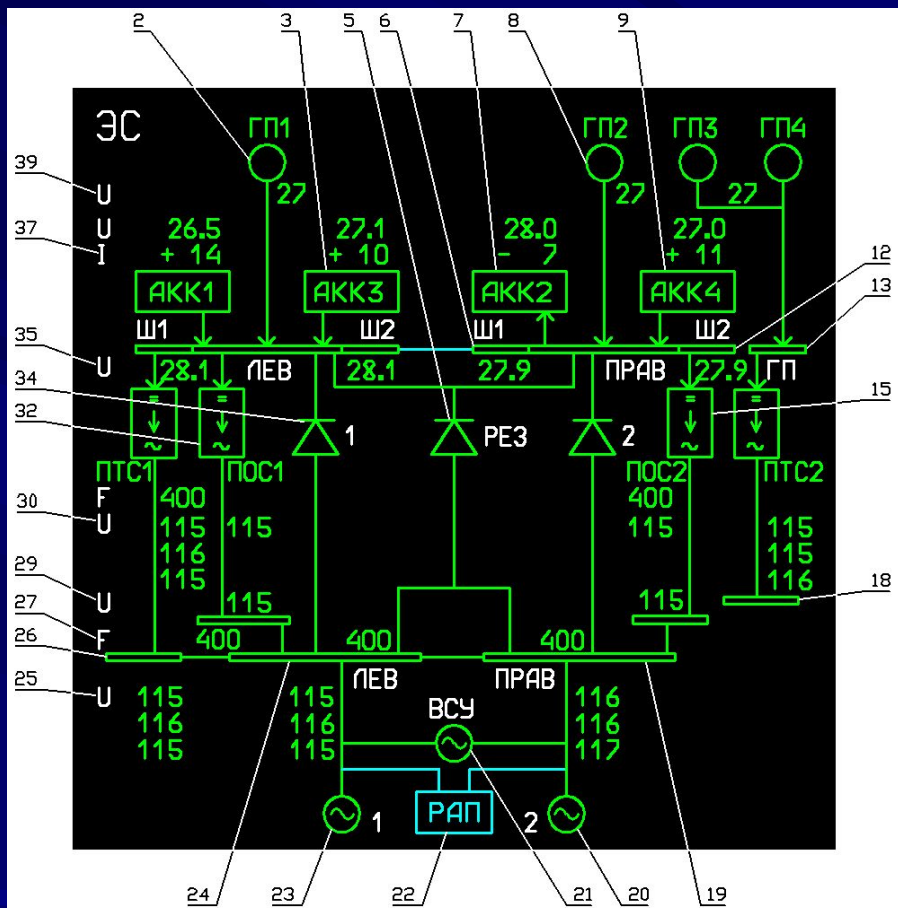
2
3
5
6
7
8
9
ЭС
ГП1
ГП2
ГП3
ГП4
39
U
27
27
27
U
26.5
27.1
28.0
27.0
37
I
+ 14
+ 10
- 7
+ 11
12
13
АКК1
АКК3
АКК2
АКК4
Ш1
Ш2
Ш1
Ш2
35
U
28.1
ЛЕВ
28.1
27.9
ПРАВ
27.9
ГП
34
15
32
1
РЕЗ
2
ПТС1
ПОС1
ПОС2
ПТС2
F
400
400
30
U
115
115
115
115
116
115
115
116
29
U
18
115
115
27
F
400
400
400
26
ЛЕВ
ПРАВ
25
U
115
115
116
116
116
116
115
115
117
ВСУ
РАП
1
2
24
23
22
21
20
19